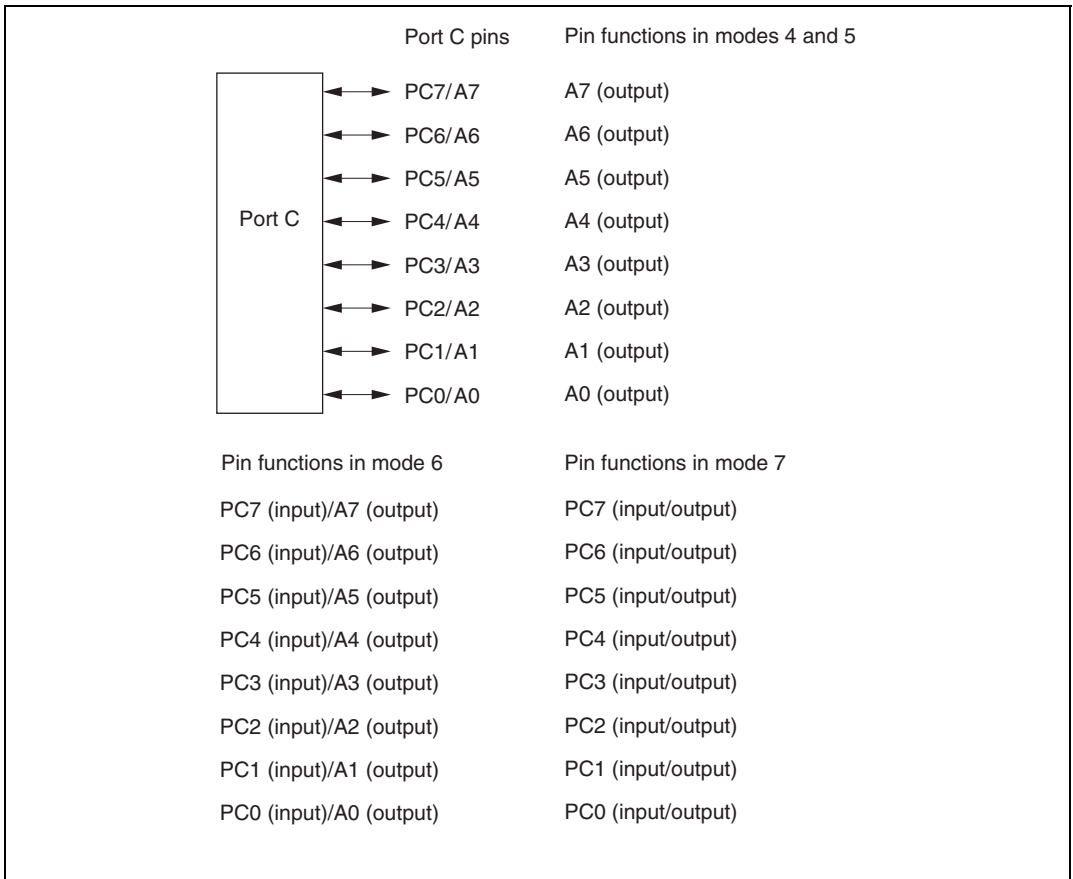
Port C pins

Pin functions in modes 4 and 5

Port C

PC7/A7
PC6/A6
PC5/A5
PC4/A4
PC3/A3
PC2/A2
PC1/A1
PC0/A0

A7 (output)
A6 (output)
A5 (output)
A4 (output)
A3 (output)
A2 (output)
A1 (output)
A0 (output)

Pin functions in mode 6

PC7 (input)/A7 (output)
PC6 (input)/A6 (output)
PC5 (input)/A5 (output)
PC4 (input)/A4 (output)
PC3 (input)/A3 (output)
PC2 (input)/A2 (output)
PC1 (input)/A1 (output)
PC0 (input)/A0 (output)

Pin functions in mode 7

PC7 (input/output)
PC6 (input/output)
PC5 (input/output)
PC4 (input/output)
PC3 (input/output)
PC2 (input/output)
PC1 (input/output)
PC0 (input/output)